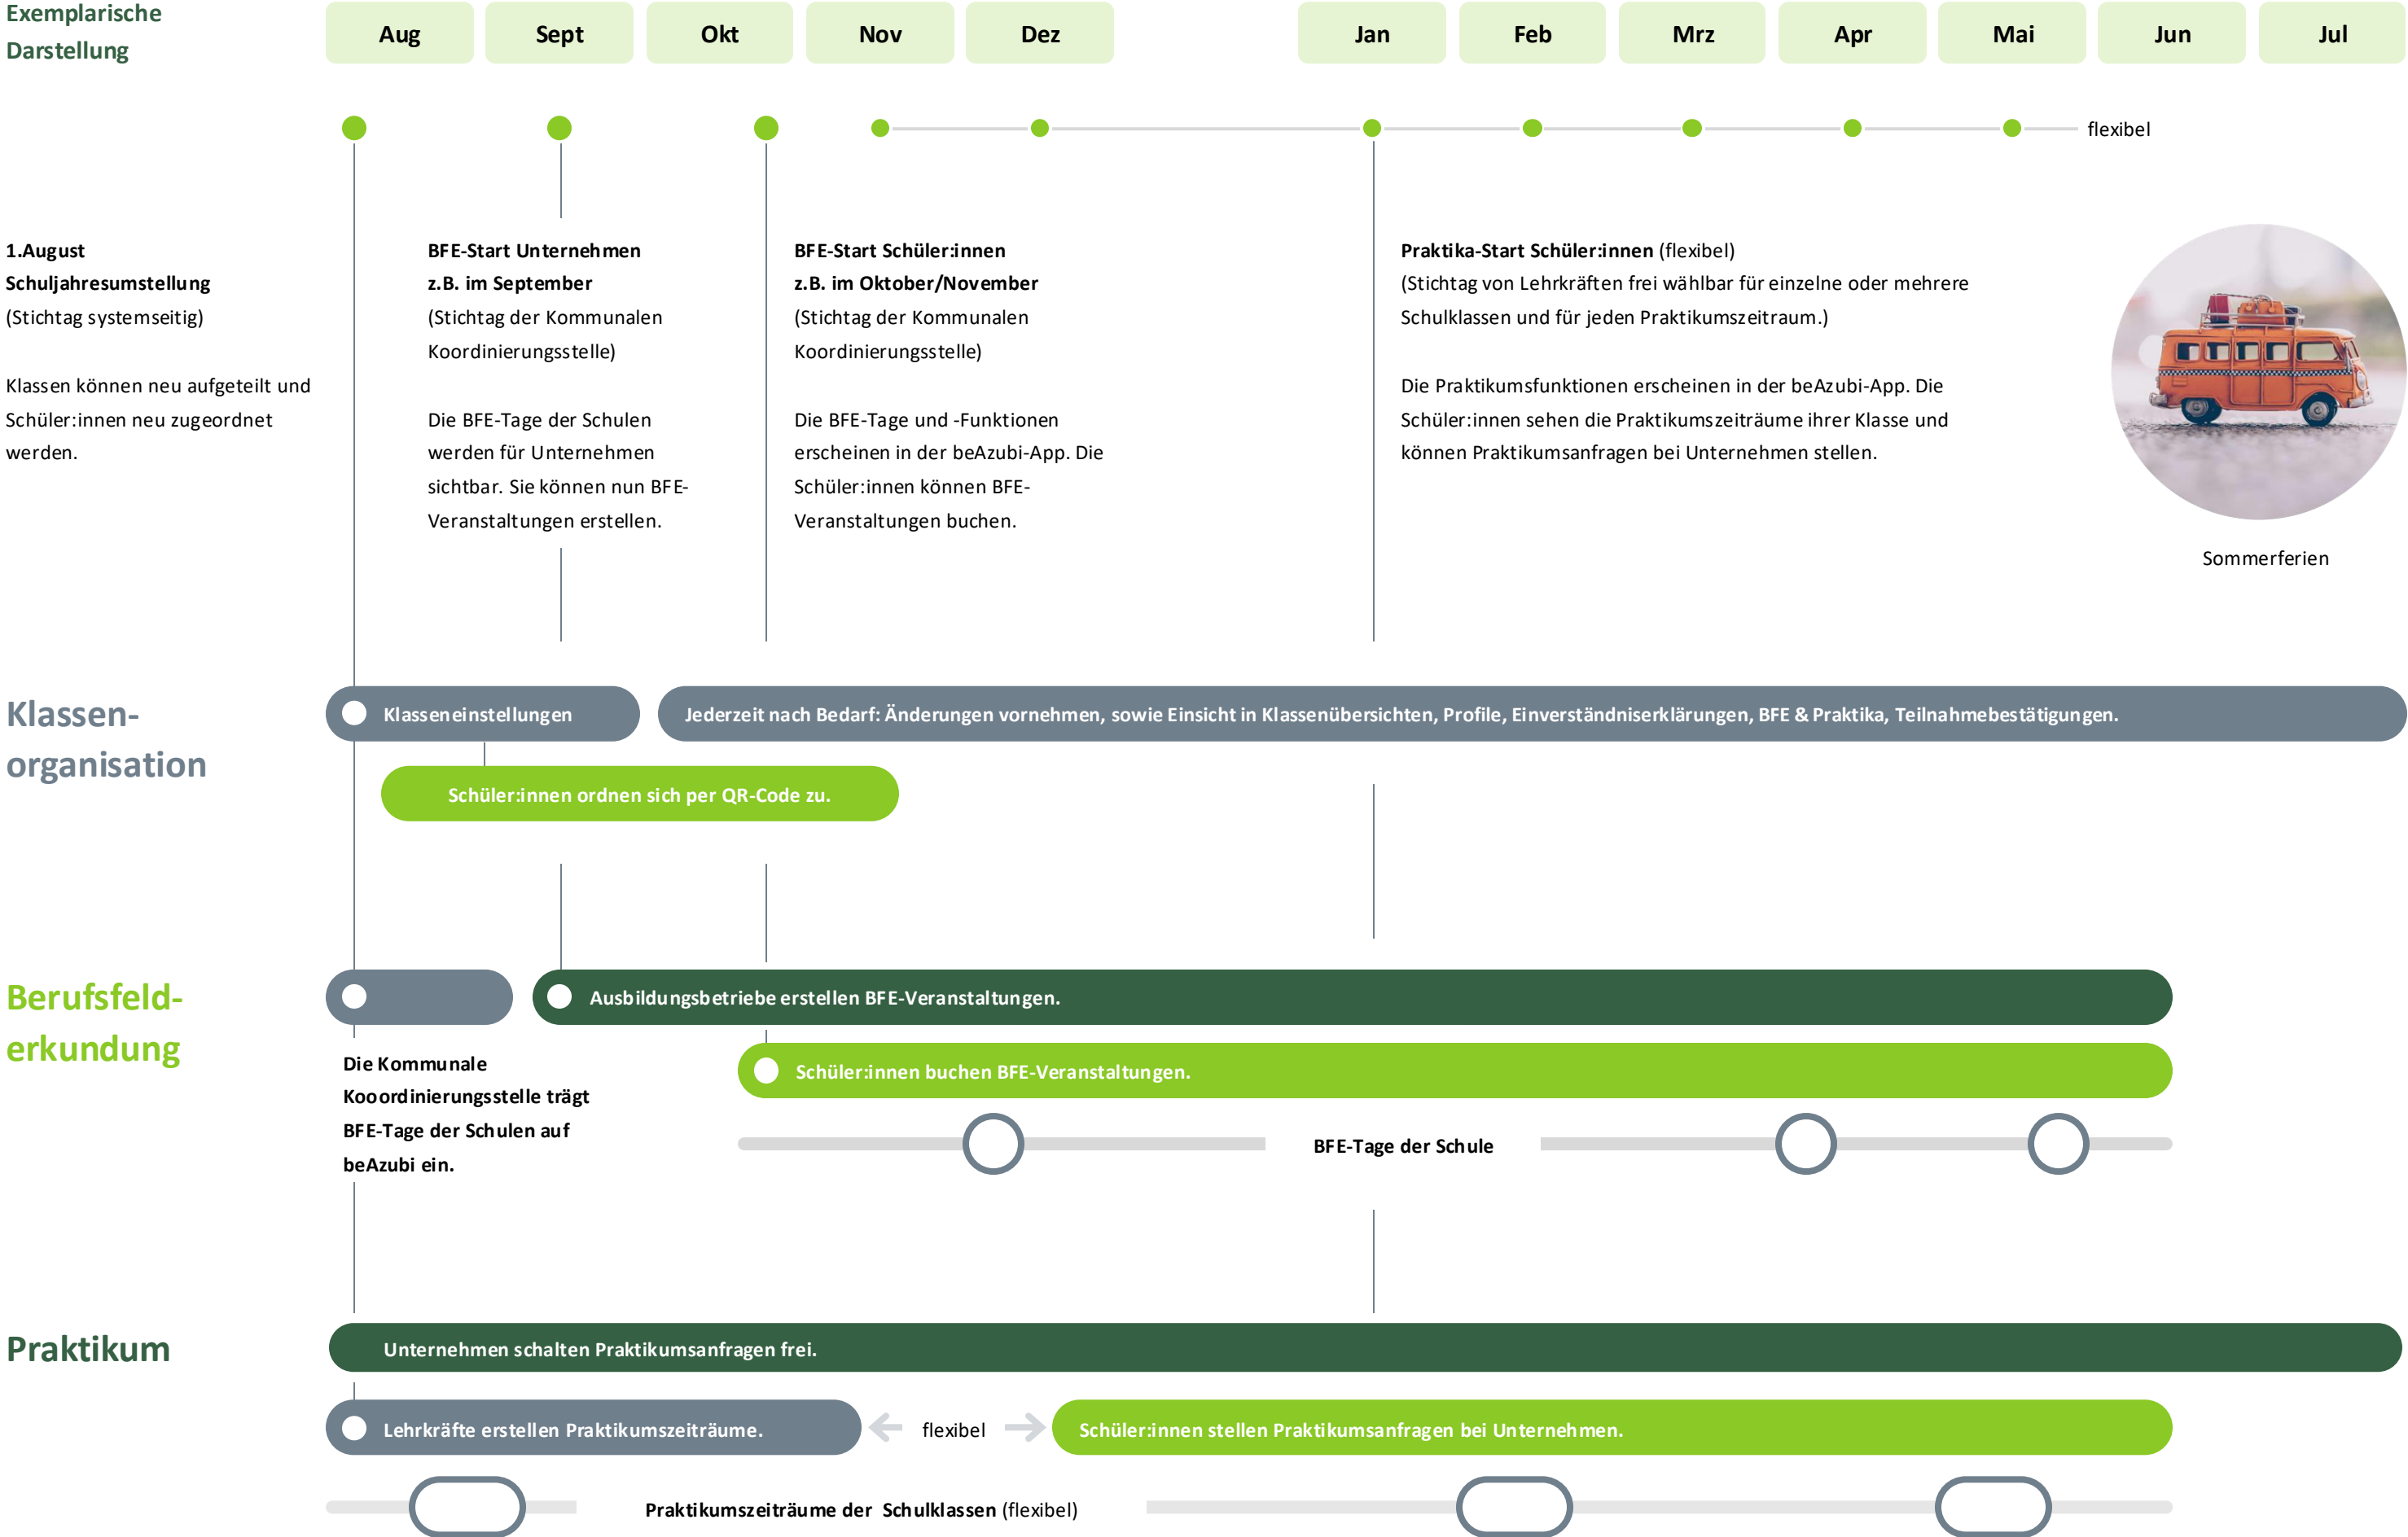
Exemplarische Darstellung

Aug Sept Okt Nov Dez Jan Feb Mrz Apr Mai Jun Jul

flexibel

**1.August Schuljahresumstellung**
(Stichtag systemseitig)

Klassen können neu aufgeteilt und Schüler:innen neu zugeordnet werden.

**BFE-Start Unternehmen z.B. im September**
(Stichtag der Kommunalen Koordinierungsstelle)

Die BFE-Tage der Schulen werden für Unternehmen sichtbar. Sie können nun BFE-Veranstaltungen erstellen.

**BFE-Start Schüler:innen z.B. im Oktober/November**
(Stichtag der Kommunalen Koordinierungsstelle)

Die BFE-Tage und -Funktionen erscheinen in der beAzubi-App. Die Schüler:innen können BFE-Veranstaltungen buchen.

**Praktika-Start Schüler:innen** (flexibel)
(Stichtag von Lehrkräften frei wählbar für einzelne oder mehrere Schulklassen und für jeden Praktikumszeitraum.)

Die Praktikumsfunktionen erscheinen in der beAzubi-App. Die Schüler:innen sehen die Praktikumszeiträume ihrer Klasse und können Praktikumsanfragen bei Unternehmen stellen.

Sommerferien

Klassen-organisation

Klasseneinstellungen

Jederzeit nach Bedarf: Änderungen vornehmen, sowie Einsicht in Klassenübersichten, Profile, Einverständniserklärungen, BFE & Praktika, Teilnahmebestätigungen.

Schüler:innen ordnen sich per QR-Code zu.

Berufsfeld-erkundung

Ausbildungsbetriebe erstellen BFE-Veranstaltungen.

Die Kommunale Kooordinierungsstelle trägt BFE-Tage der Schulen auf beAzubi ein.

Schüler:innen buchen BFE-Veranstaltungen.

BFE-Tage der Schule

Praktikum

Unternehmen schalten Praktikumsanfragen frei.

Lehrkräfte erstellen Praktikumszeiträume.

flexibel

Schüler:innen stellen Praktikumsanfragen bei Unternehmen.

Praktikumszeiträume der Schulklassen (flexibel)